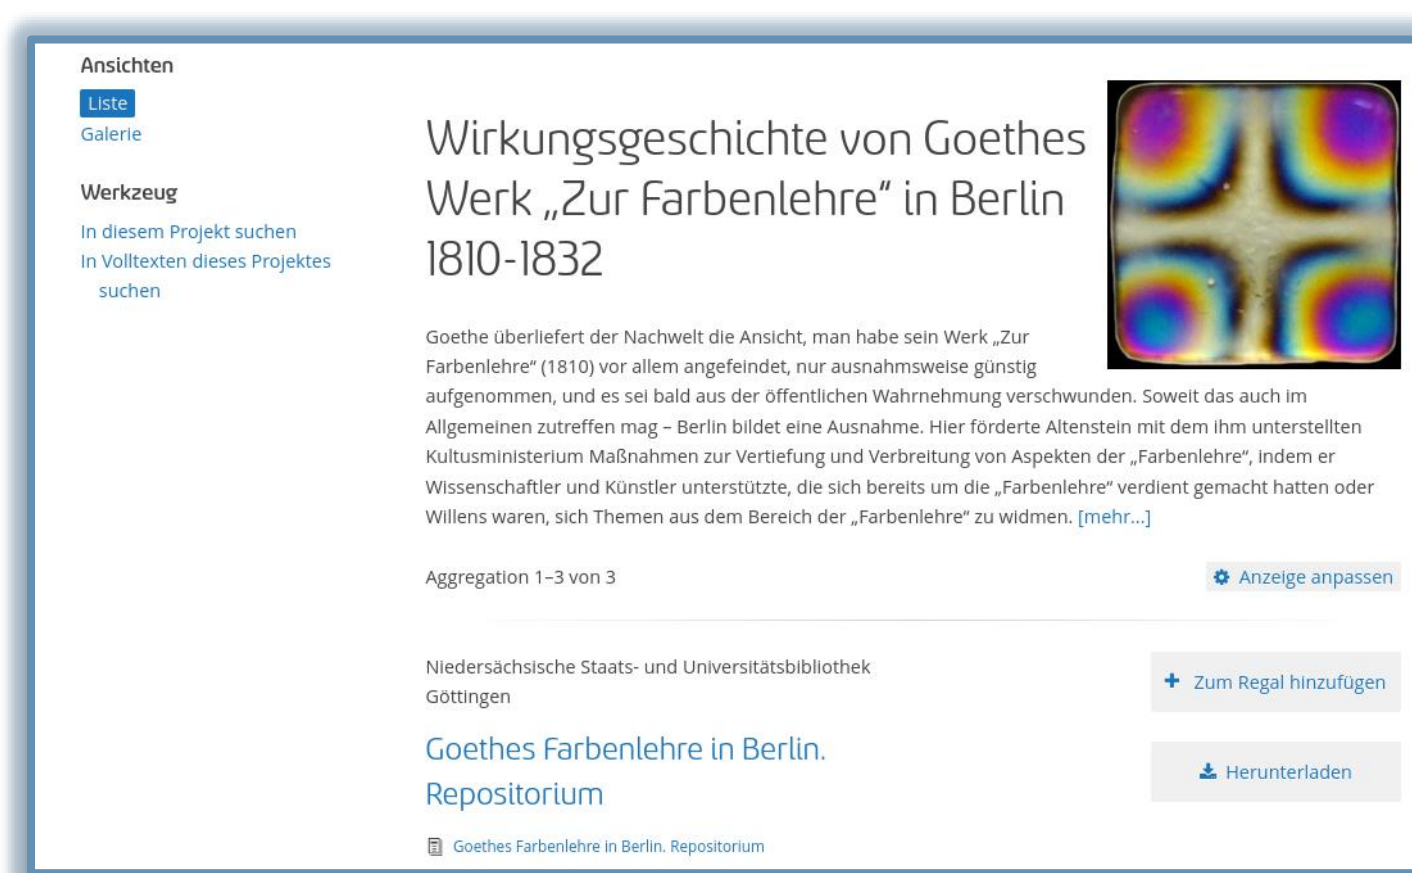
Ansichten

Liste

Galerie

Werkzeug

In diesem Projekt suchen

In Volltexten dieses Projektes suchen

Wirkungsgeschichte von Goethes Werk „Zur Farbenlehre" in Berlin 1810-1832

Goethe überliefert der Nachwelt die Ansicht, man habe sein Werk „Zur Farbenlehre" (1810) vor allem angefeindet, nur ausnahmsweise günstig aufgenommen, und es sei bald aus der öffentlichen Wahrnehmung verschwunden. Soweit das auch im Allgemeinen zutreffen mag – Berlin bildet eine Ausnahme. Hier förderte Altenstein mit dem ihm unterstellten Kultusministerium Maßnahmen zur Vertiefung und Verbreitung von Aspekten der „Farbenlehre", indem er Wissenschaftler und Künstler unterstützte, die sich bereits um die „Farbenlehre" verdient gemacht hatten oder Willens waren, sich Themen aus dem Bereich der „Farbenlehre" zu widmen. [mehr...]

Aggregation 1–3 von 3

Anzeige anpassen

Niedersächsische Staats- und Universitätsbibliothek Göttingen

Zum Regal hinzufügen

Goethes Farbenlehre in Berlin. Repositorium

Herunterladen

Goethes Farbenlehre in Berlin. Repositorium